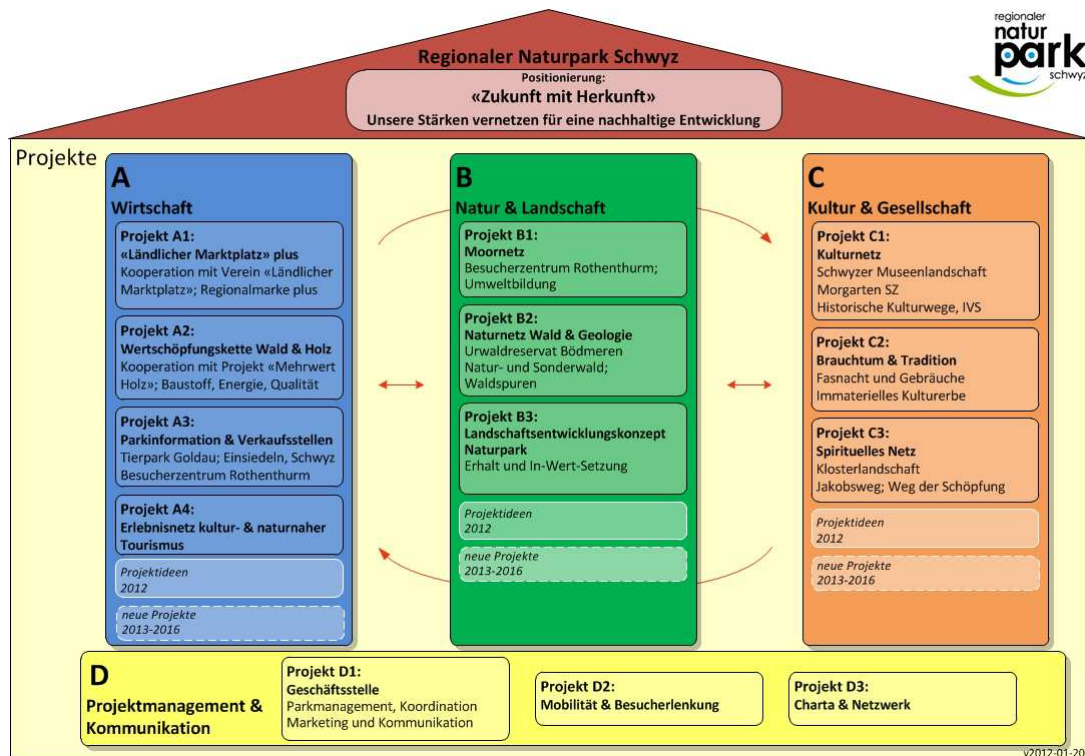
regionaler
natur
park
schwyz

Regionaler Naturpark Schwyz
Positionierung:
«Zukunft mit Herkunft»
Unsere Stärken vernetzen für eine nachhaltige Entwicklung

Projekte

A
Wirtschaft

Projekt A1:
«Ländlicher Marktplatz» plus
Kooperation mit Verein «Ländlicher Marktplatz»; Regionalmarke plus

Projekt A2:
Wertschöpfungskette Wald & Holz
Kooperation mit Projekt «Mehrwert Holz»; Baustoff, Energie, Qualität

Projekt A3:
Parkinformation & Verkaufsstellen
Tierpark Goldau; Einsiedeln, Schwyz Besucherzentrum Rothenthurm

Projekt A4:
Erlebnisnetz kultur- & naturnaher Tourismus

Projektideen
2012

neue Projekte
2013-2016

B
Natur & Landschaft

Projekt B1:
Moornetz
Besucherzentrum Rothenthurm; Umweltbildung

Projekt B2:
Naturnetz Wald & Geologie
Urwaldreservat Bödmeren
Natur- und Sonderwald;
Waldspuren

Projekt B3:
Landschaftsentwicklungskonzept Naturpark
Erhalt und In-Wert-Setzung

Projektideen
2012

neue Projekte
2013-2016

C
Kultur & Gesellschaft

Projekt C1:
Kulturnetz
Schwyzer Museenlandschaft
Morgarten SZ
Historische Kulturwege, IVS

Projekt C2:
Brauchtum & Tradition
Fasnacht und Gebräuche
Immaterielles Kulturerbe

Projekt C3:
Spirituelles Netz
Klosterlandschaft
Jakobsweg; Weg der Schöpfung

Projektideen
2012

neue Projekte
2013-2016

D
Projektmanagement & Kommunikation

Projekt D1:
Geschäftsstelle
Parkmanagement, Koordination
Marketing und Kommunikation

Projekt D2:
Mobilität & Besucherlenkung

Projekt D3:
Charta & Netzwerk

v2012-01-20